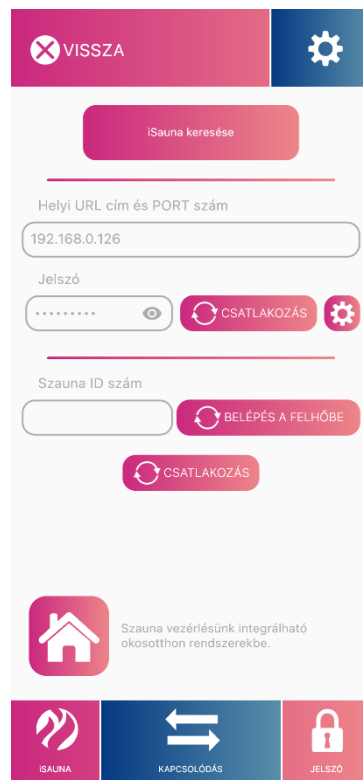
VISSZA

iSauna keresése

Helyi URL cím és PORT szám

192.168.0.126

Jelszó

•••••••••

CSATLAKOZÁS

Szauna ID szám

BELÉPÉS A FELHŐBE

CSATLAKOZÁS

Szauna vezérlésünk integrálható okosotthon rendszerekbe.

ISAUNA

KAPCSOLÓDÁS

JELSZÓ